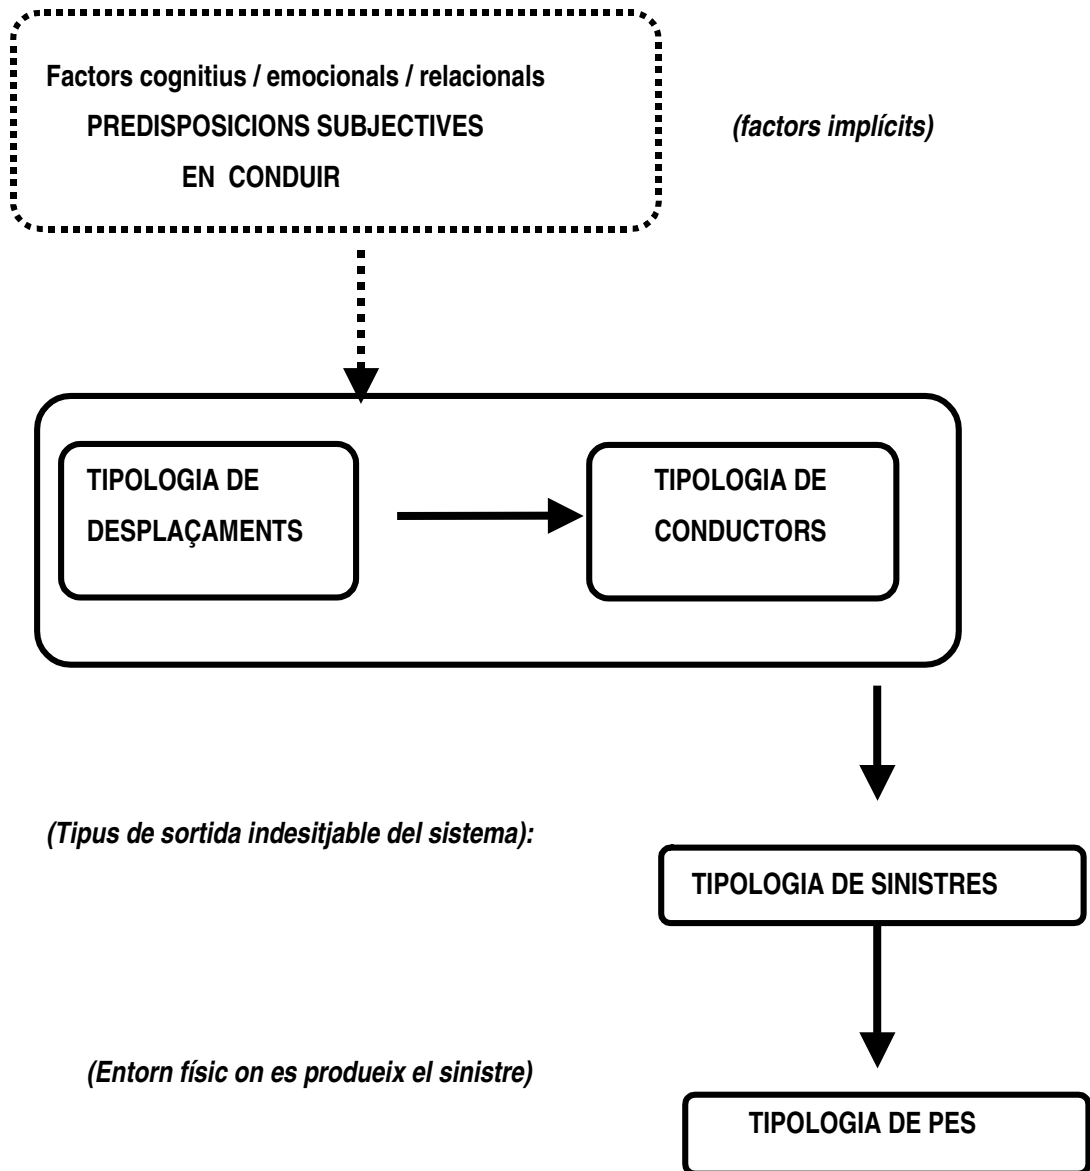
Factors cognitius / emocionals / relacionals
PREDISPOSICIONS SUBJECTIVES
EN CONDUIR

(factors implícits)

TIPOLOGIA DE DESPLAÇAMENTS

TIPOLOGIA DE CONDUCTORS

(Tipus de sortida indesitjable del sistema):

TIPOLOGIA DE SINISTRES

(Entorn físic on es produeix el sinistre)

TIPOLOGIA DE PES